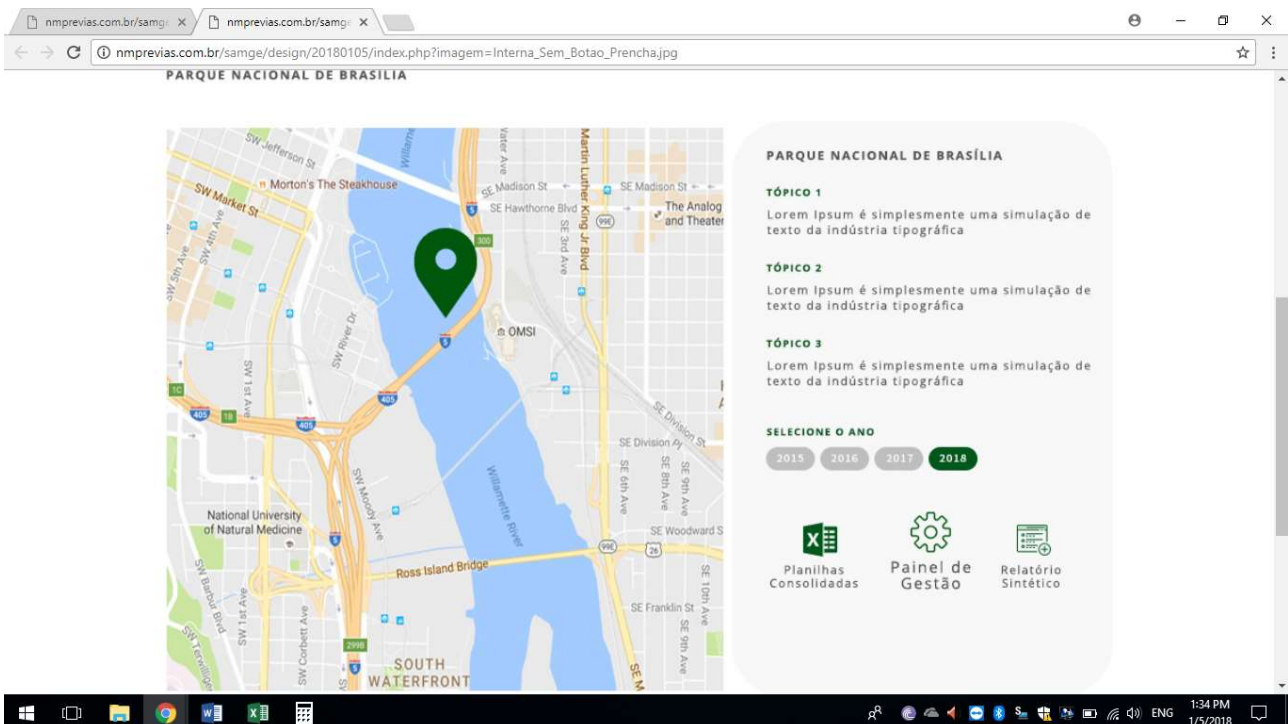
nmprevias.com.br/samge ×
nmprevias.com.br/samge ×

nmprevias.com.br/samge/design/20180105/index.php?imagem=Interna_Sem_Botao_Prencha.jpg

PARQUE NACIONAL DE BRASILIA

SW Jefferson St
Morton's The Steakhouse
SW Market St
SW 4th Ave
SW 5th Ave
Water Ave
Martin Luther King Jr Blvd
SE Madison St
SE Madison St
SE Hawthorne Blvd
The Analog and Theater
SE 3rd Ave
99E
5
300
SW River Dr
OMSI
SW 1st Ave
1C
405
10
405
405
SE Division St
SE Division Pl
SW Moody Ave
Willamette River
SE 6th Ave
SE 8th Ave
SE 9th Ave
National University of Natural Medicine
SE Woodward St
99E
26
Ross Island Bridge
SW Barbur Blvd
SW 1st Ave
SW Corbett Ave
SE Franklin St
SE 10th Ave
SE 9th Ave
299B
5
SOUTH WATERFRONT

PARQUE NACIONAL DE BRASÍLIA

TÓPICO 1
Lorem Ipsum é simplesmente uma simulação de texto da indústria tipográfica

TÓPICO 2
Lorem Ipsum é simplesmente uma simulação de texto da indústria tipográfica

TÓPICO 3
Lorem Ipsum é simplesmente uma simulação de texto da indústria tipográfica

SELECIONE O ANO
2015 2016 2017 2018

Planilhas Consolidadas
Painel de Gestão
Relatório Sintético

ENG 1:34 PM 1/5/2018